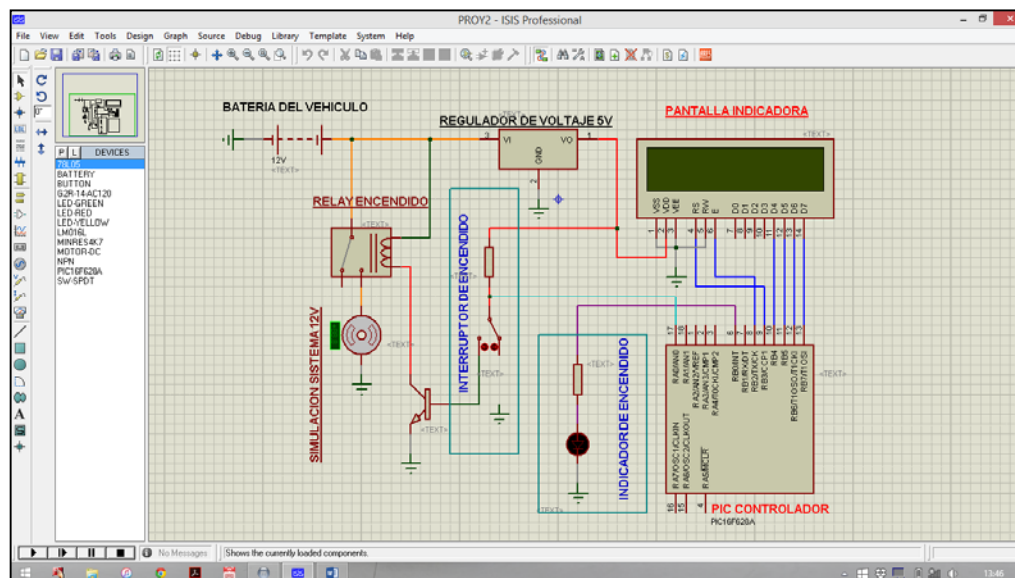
PROY2 - ISIS Professional

File View Edit Tools Design Graph Source Debug Library Template System Help

P L DEVICES
7805
BATTERY
BUTTON
G2R-14-AC120
LED-GREEN
LED-RED
LED-YELLOW
LM016L
MINRES4K7
MOTOR-DC
NPN
PIC16F628A
SW-SPDT

BATERIA DEL VEHICULO
12V
<TEXT>
REGULADOR DE VOLTAJE 5V
<TEXT>
VI VO
GND
PANTALLA INDICADORA
<TEXT>
VSS VDD VEE RS RW E D0 D1 D2 D3 D4 D5 D6 D7
RELAY ENCENDIDO
<TEXT>
INTERRUPTOR DE ENCENDIDO
<TEXT>
SIMULACION SISTEMA 12V
<TEXT>
<TEXT>
INDICADOR DE ENCENDIDO
<TEXT>
<TEXT>
RA0/AN0 RA1/AN1 RA2/AN2/VREF RA3/AN3/CMP1 RA4/T0CKI/CMP2
RB0/INT RB1/RX/DT RB2/TX/CK RB3/CCP1 RB4 RB5 RB6/T1OSO/T1CKI RB7/T1OSI
RA7/OSC1/CLKIN RA6/OSC2/CLKOUT RA5/MCLR
PIC CONTROLADOR
PIC16F628A
<TEXT>

No Messages
Shows the currently loaded components.
13:46